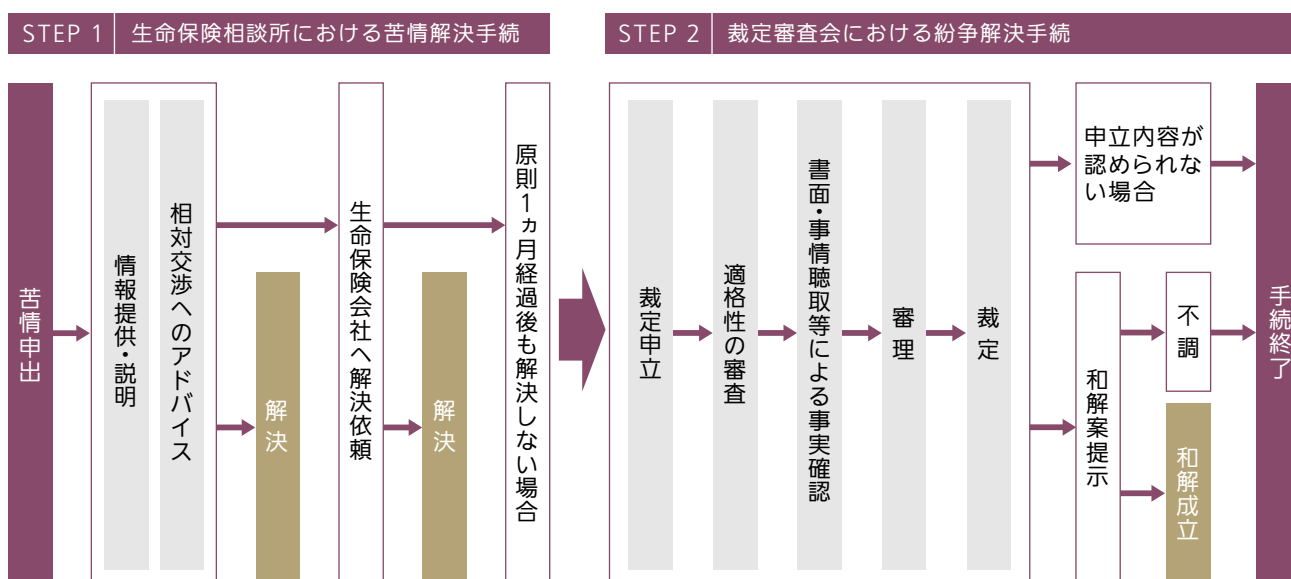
STEP 1 生命保険相談所における苦情解決手続

STEP 2 裁定審査会における紛争解決手続

苦情申出

情報提供・説明

相対交渉へのアドバイス

解決

生命保険会社へ解決依頼

解決

原則1ヵ月経過後も解決しない場合

裁定申立

適格性の審査

書面・事情聴取等による事実確認

審理

裁定

申立内容が認められない場合

和解案提示

不調

和解成立

手続終了